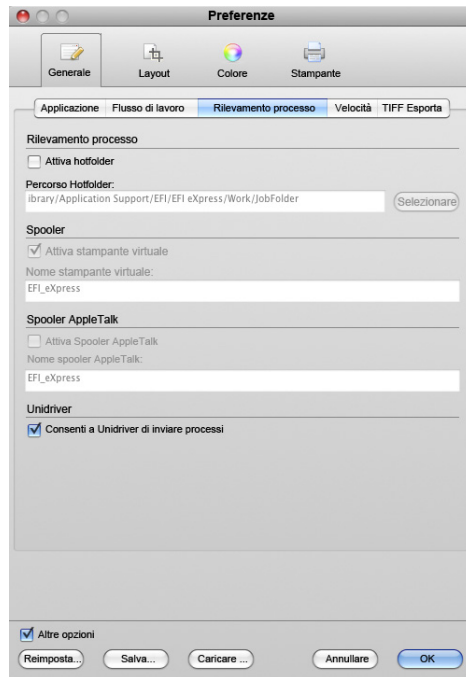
Preferenze

Generale
Layout
Colore
Stampante

Applicazione
Flusso di lavoro
Rilevamento processo
Velocità
TIFF Esporta

Rilevamento processo

Attiva hotfolder

Percorso Hotfolder:

ibrary/Application Support/EFI/EFI eXpress/Work/JobFolder

Selezionare

Spooler

Attiva stampante virtuale

Nome stampante virtuale:

EFI_eXpress

Spooler AppleTalk

Attiva Spooler AppleTalk

Nome spooler AppleTalk:

EFI_eXpress

Unidriver

Consenti a Unidriver di inviare processi

Altre opzioni

Reimposta...
Salva...
Caricare ...
Annullare
OK